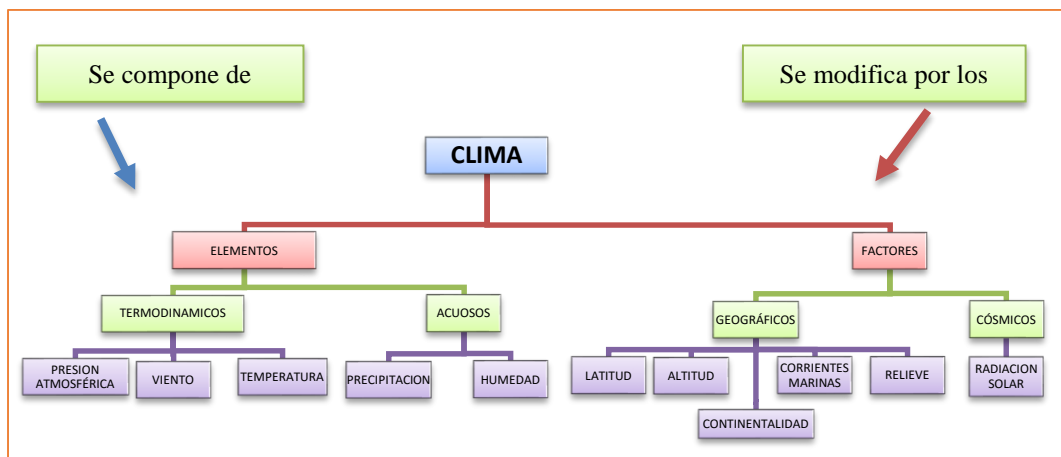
Se compone de

Se modifica por los

CLIMA

ELEMENTOS

FACTORES

TERMODINAMICOS

ACUOSOS

GEOGRÁFICOS

CÓSMICOS

PRESION ATMOSFÉRICA

VIENTO

TEMPERATURA

PRECIPITACION

HUMEDAD

LATITUD

ALTITUD

CORRIENTES MARINAS

RELIEVE

RADIACION SOLAR

CONTINENTALIDAD